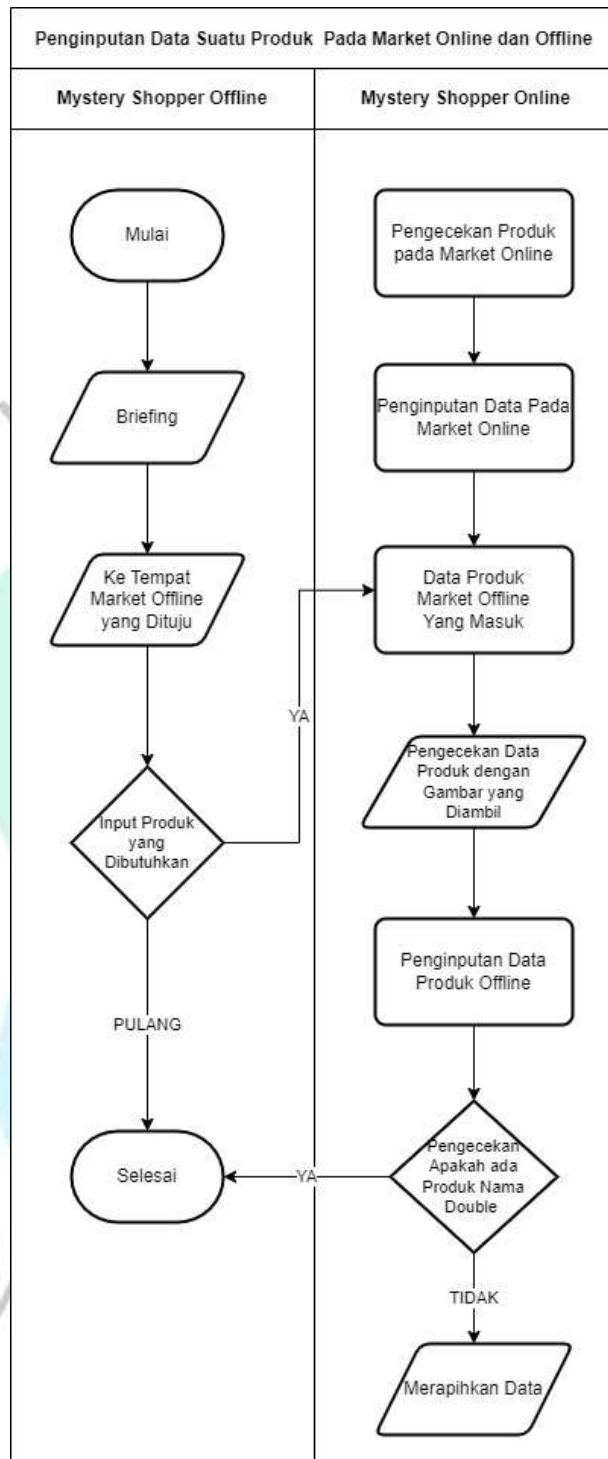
Penginputan Data Suatu Produk Pada Market Online dan Offline

Mystery Shopper Offline

Mystery Shopper Online

Mulai

Briefing

Ke Tempat Market Offline yang Dituju

Input Produk yang Dibutuhkan

YA

PULANG

Selesai

Pengecekan Produk pada Market Online

Penginputan Data Pada Market Online

Data Produk Market Offline Yang Masuk

Pengecekan Data Produk dengan Gambar yang Diambil

Penginputan Data Produk Offline

Pengecekan Apakah ada Produk Nama Double

YA

TIDAK

Merapihkan Data